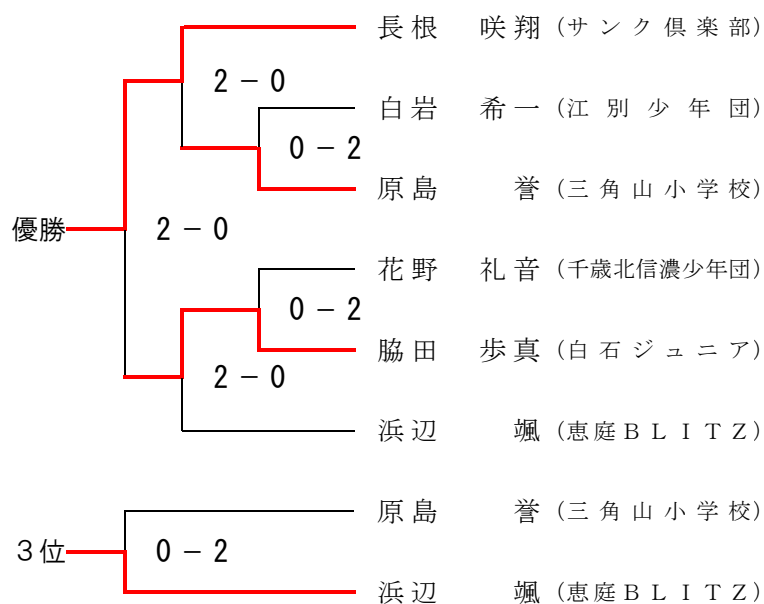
長根　咲翔（サンク倶楽部）
2－0
白岩　希一（江別少年団）
0－2
原島　誉（三角山小学校）
優勝
2－0
花野　礼音（千歳北信濃少年団）
0－2
脇田　歩真（白石ジュニア）
2－0
浜辺　颯（恵庭ＢＬＩＴＺ）

原島　誉（三角山小学校）
3位
0－2
浜辺　颯（恵庭ＢＬＩＴＺ）